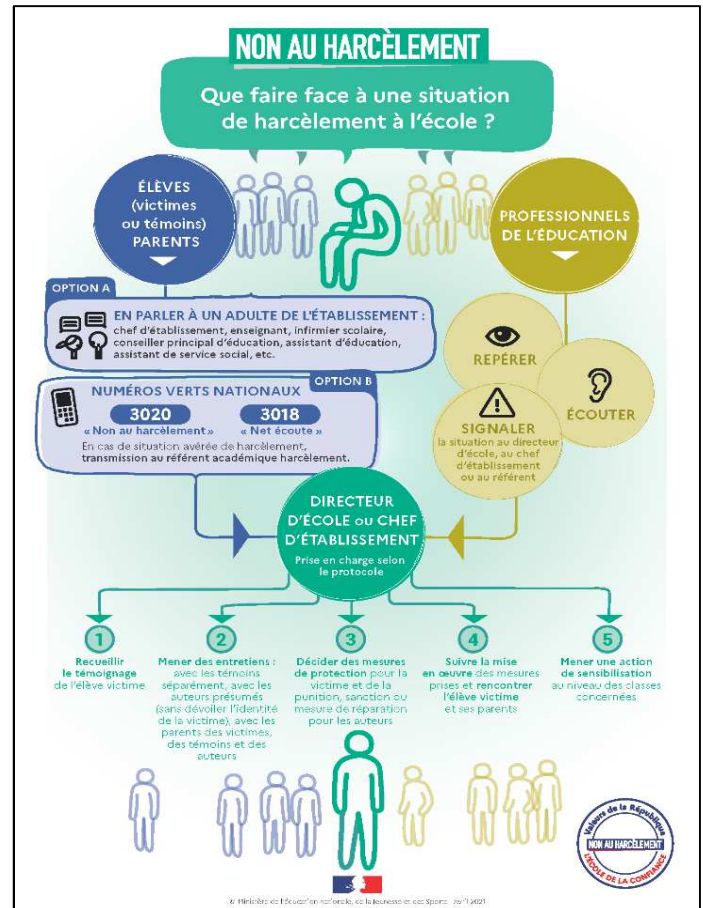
NON AU HARCÈLEMENT

Que faire face à une situation de harcèlement à l'école ?

ÉLÈVES (victimes ou témoins) PARENTS

PROFESSIONNELS DE L'ÉDUCATION

OPTION A

EN PARLER À UN ADULTE DE L'ÉTABLISSEMENT : chef d'établissement, enseignant, infirmier scolaire, conseiller principal d'éducation, assistant d'éducation, assistant de service social, etc.

OPTION B

NUMÉROS VERTS NATIONAUX

3020 « Non au harcèlement »

3018 « Net écoute »

En cas de situation avérée de harcèlement, transmission au référent académique harcèlement.

REPÉRER

ÉCOUTER

SIGNALER la situation au directeur d'école, au chef d'établissement ou au référent

DIRECTEUR D'ÉCOLE ou CHEF D'ÉTABLISSEMENT

Prise en charge selon le protocole

1 Recueillir le témoignage de l'élève victime

2 Mener des entretiens : avec les témoins séparément, avec les auteurs présumés (sans dévoiler l'identité de la victime), avec les parents des victimes, des témoins et des auteurs

3 Décider des mesures de protection pour la victime et de la punition, sanction ou mesure de réparation pour les auteurs

4 Suivre la mise en œuvre des mesures prises et rencontrer l'élève victime et ses parents

5 Mener une action de sensibilisation au niveau des classes concernées

Valeurs de la République
NON AU HARCÈLEMENT
L'ÉCOLE DE LA CONFIANCE

© Ministère de l'Éducation nationale, de la Jeunesse et des Sports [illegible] 2021